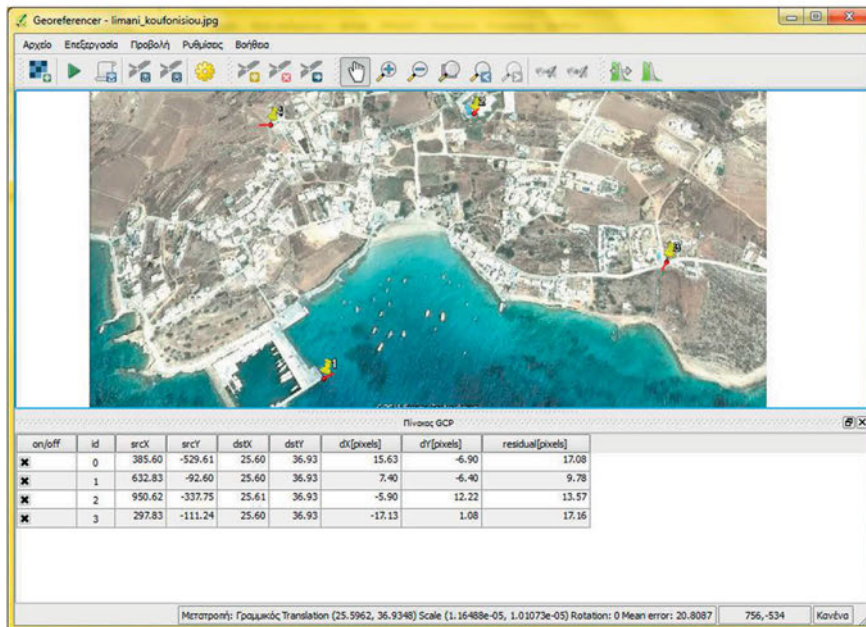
Georeferencer - limani_koufonisiou.jpg

Αρχείο Επεξεργασία Προβολή Ρυθμίσεις Βοήθεια

3
2
0
1

Πίνακας GCP

| on/off | id | srcX | srcY | dstX | dstY | dX[pixels] | dY[pixels] | residual[pixels] |
|---|---|---|---|---|---|---|---|---|
| ✖ | 0 | 385.60 | -529.61 | 25.60 | 36.93 | 15.63 | -6.90 | 17.08 |
| ✖ | 1 | 632.83 | -92.60 | 25.60 | 36.93 | 7.40 | -6.40 | 9.78 |
| ✖ | 2 | 950.62 | -337.75 | 25.61 | 36.93 | -5.90 | 12.22 | 13.57 |
| ✖ | 3 | 297.83 | -111.24 | 25.60 | 36.93 | -17.13 | 1.08 | 17.16 |

Μετατροπή: Γραμμικός Translation (25.5962, 36.9348) Scale (1.16488e-05, 1.01073e-05) Rotation: 0 Mean error: 20.8087 756,-534 Κανένα